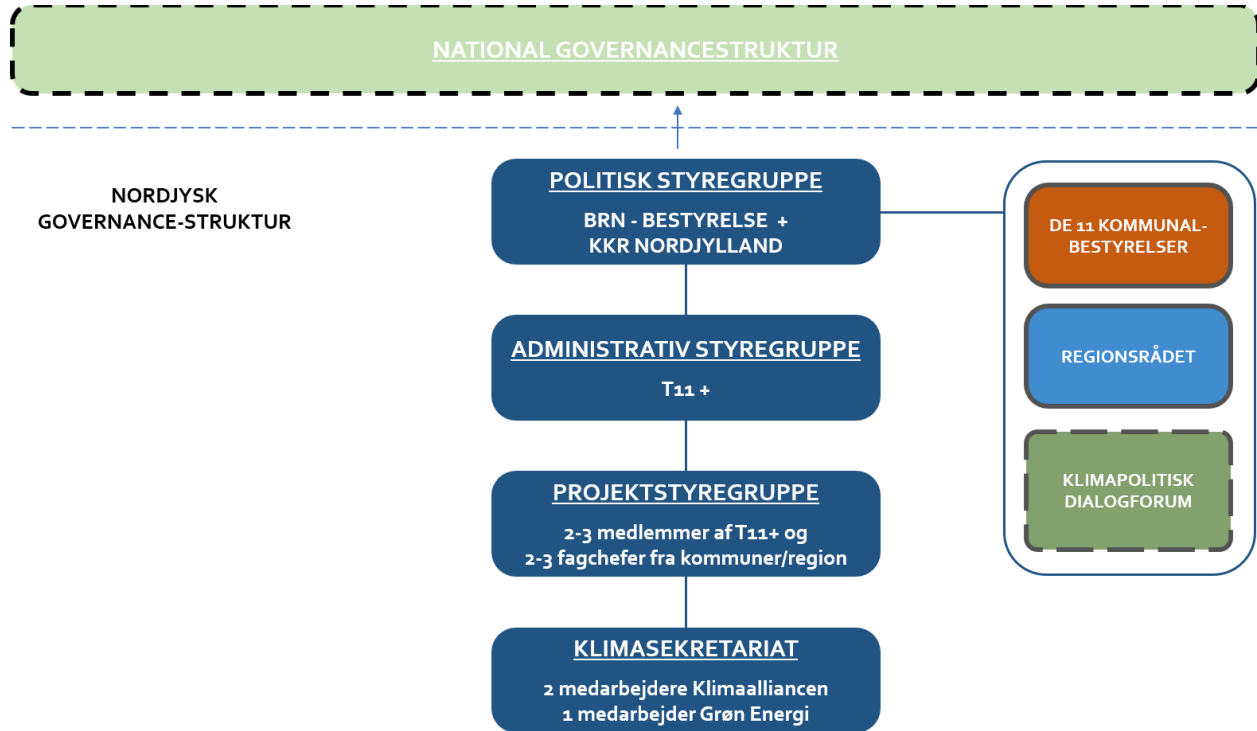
NATIONAL GOVERNANCESTRUKTUR

NORDJYSK GOVERNANCE-STRUKTUR

POLITISK STYREGRUPPE

BRN - BESTYRELSE +
KKR NORDJYLLAND

DE 11 KOMMUNALBESTYRELSER

REGIONSRÅDET

KLIMAPOLITISK DIALOGFORUM

ADMINISTRATIV STYREGRUPPE

T11 +

PROJEKTSTYREGRUPPE

2-3 medlemmer af T11+ og
2-3 fagchefer fra kommuner/region

KLIMASEKRETARIAT

2 medarbejdere Klimaalliancen
1 medarbejder Grøn Energi